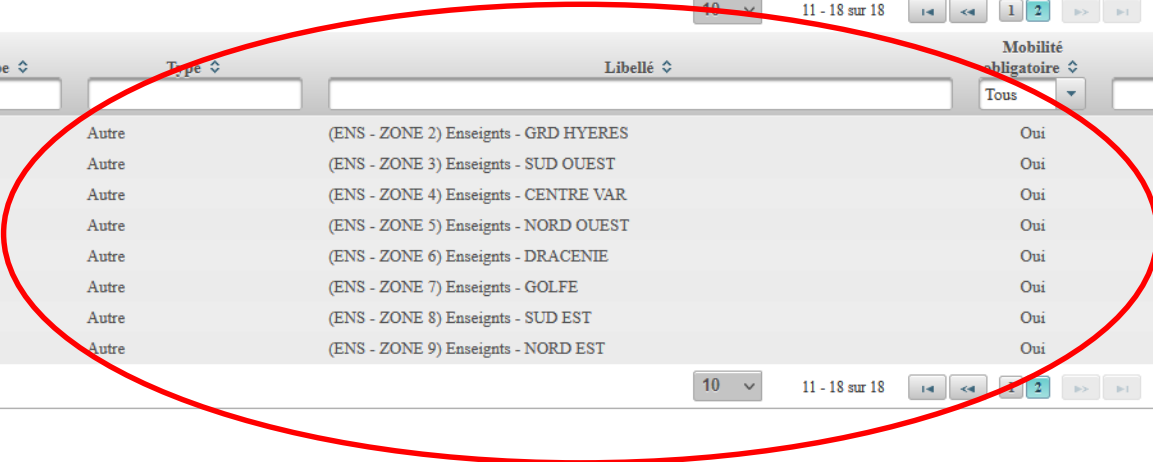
10 11 - 18 sur 18 1 2

| pe | Type | Libellé | Mobilité obligatoire |
|---|---|---|---|
| | | | Tous |
| | Autre | (ENS - ZONE 2) Enseignts - GRD HYERES | Oui |
| | Autre | (ENS - ZONE 3) Enseignts - SUD OUEST | Oui |
| | Autre | (ENS - ZONE 4) Enseignts - CENTRE VAR | Oui |
| | Autre | (ENS - ZONE 5) Enseignts - NORD OUEST | Oui |
| | Autre | (ENS - ZONE 6) Enseignts - DRACENIE | Oui |
| | Autre | (ENS - ZONE 7) Enseignts - GOLFE | Oui |
| | Autre | (ENS - ZONE 8) Enseignts - SUD EST | Oui |
| | Autre | (ENS - ZONE 9) Enseignts - NORD EST | Oui |

10 11 - 18 sur 18 1 2